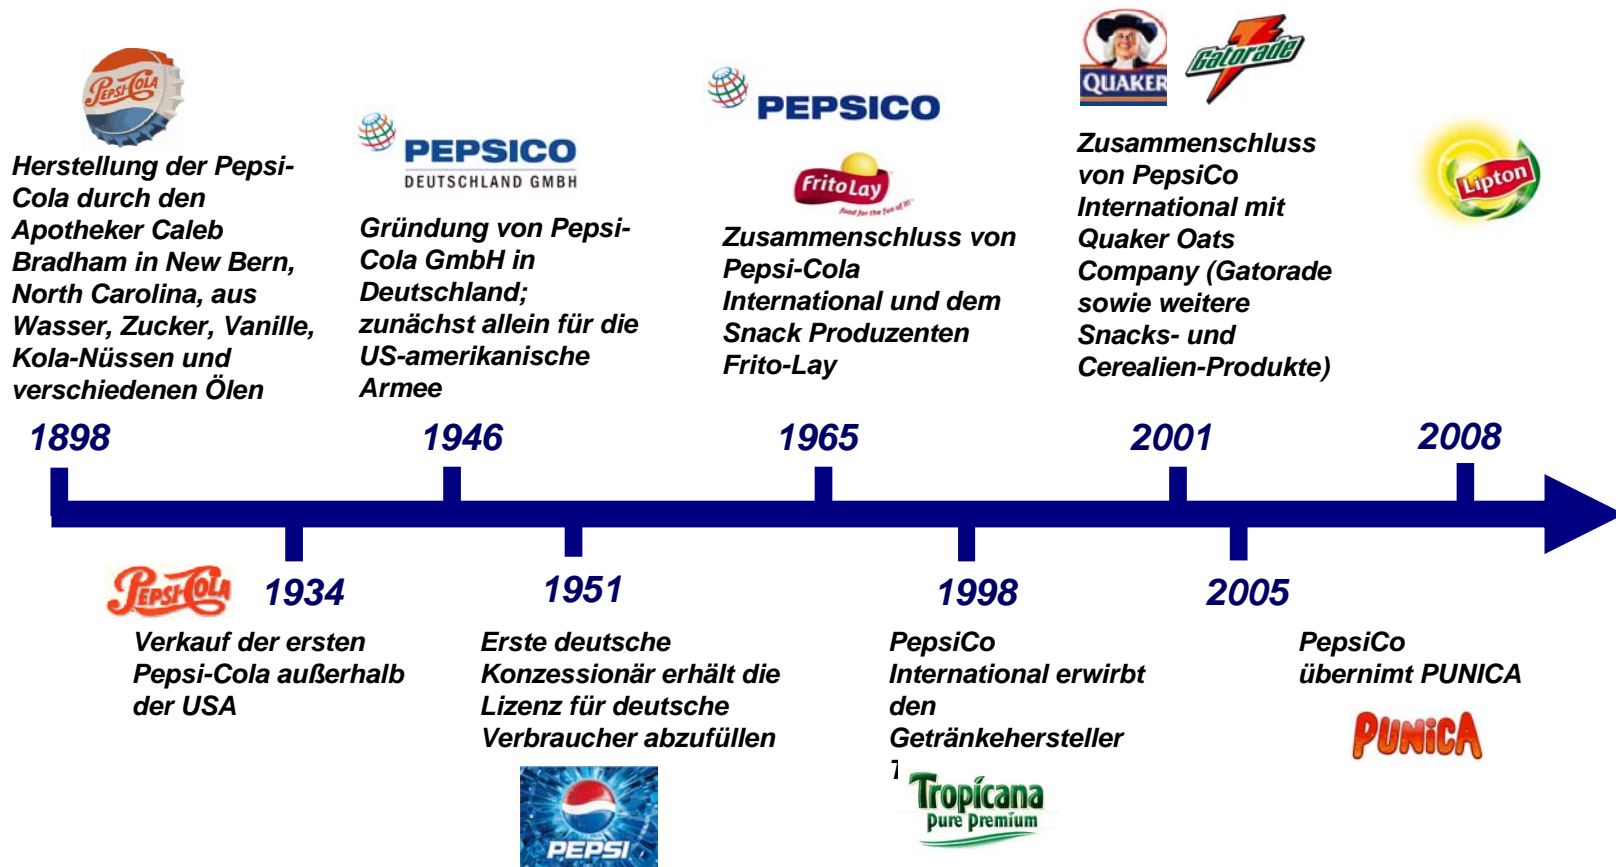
Pepsi-Cola

Herstellung der Pepsi-Cola durch den Apotheker Caleb Bradham in New Bern, North Carolina, aus Wasser, Zucker, Vanille, Kola-Nüssen und verschiedenen Ölen

PEPSICO
DEUTSCHLAND GMBH

Gründung von Pepsi-Cola GmbH in Deutschland; zunächst allein für die US-amerikanische Armee

PEPSICO

FritoLay
Good for the fun of it!

Zusammenschluss von Pepsi-Cola International und dem Snack Produzenten Frito-Lay

QUAKER
Gatorade

Zusammenschluss von PepsiCo International mit Quaker Oats Company (Gatorade sowie weitere Snacks- und Cerealien-Produkte)

Lipton

1898
1946
1965
2001
2008

Pepsi-Cola
1934
Verkauf der ersten Pepsi-Cola außerhalb der USA

1951
Erste deutsche Konzessionär erhält die Lizenz für deutsche Verbraucher abzufüllen

PEPSI

1998
PepsiCo International erwirbt den Getränkehersteller
T
Tropicana
Pure Premium

2005
PepsiCo übernimt PUNICA

PUNICA